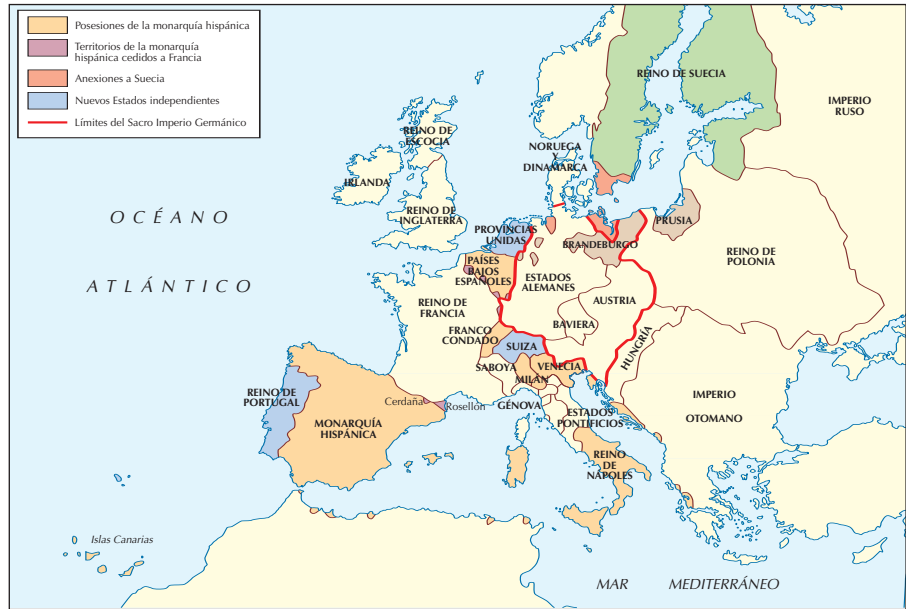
Posesiones de la monarquía hispánica
Territorios de la monarquía hispánica cedidos a Francia
Anexiones a Suecia
Nuevos Estados independientes
Límites del Sacro Imperio Germánico

REINO DE SUECIA
IMPERIO RUSO
REINO DE ESCOCIA
NORUEGA Y DINAMARCA
IRLANDA
REINO DE INGLATERRA
PRUSIA
OCÉANO
PROVINCIAS UNIDAS
BRANDEBURGO
REINO DE POLONIA
PAÍSES BAJOS ESPAÑOLES
ESTADOS ALEMANES
ATLÁNTICO
AUSTRIA
REINO DE FRANCIA
BAVIERA
FRANCO CONDADO
SUIZA
HUNGRÍA
SABOYA
VENECIA
MILÁN
REINO DE PORTUGAL
Cerdaña
Rosellón
GÉNOVA
IMPERIO
MONARQUÍA HISPÁNICA
ESTADOS PONTIFICIOS
OTOMANO
REINO DE NÁPOLES
Islas Canarias
MAR
MEDITERRÁNEO